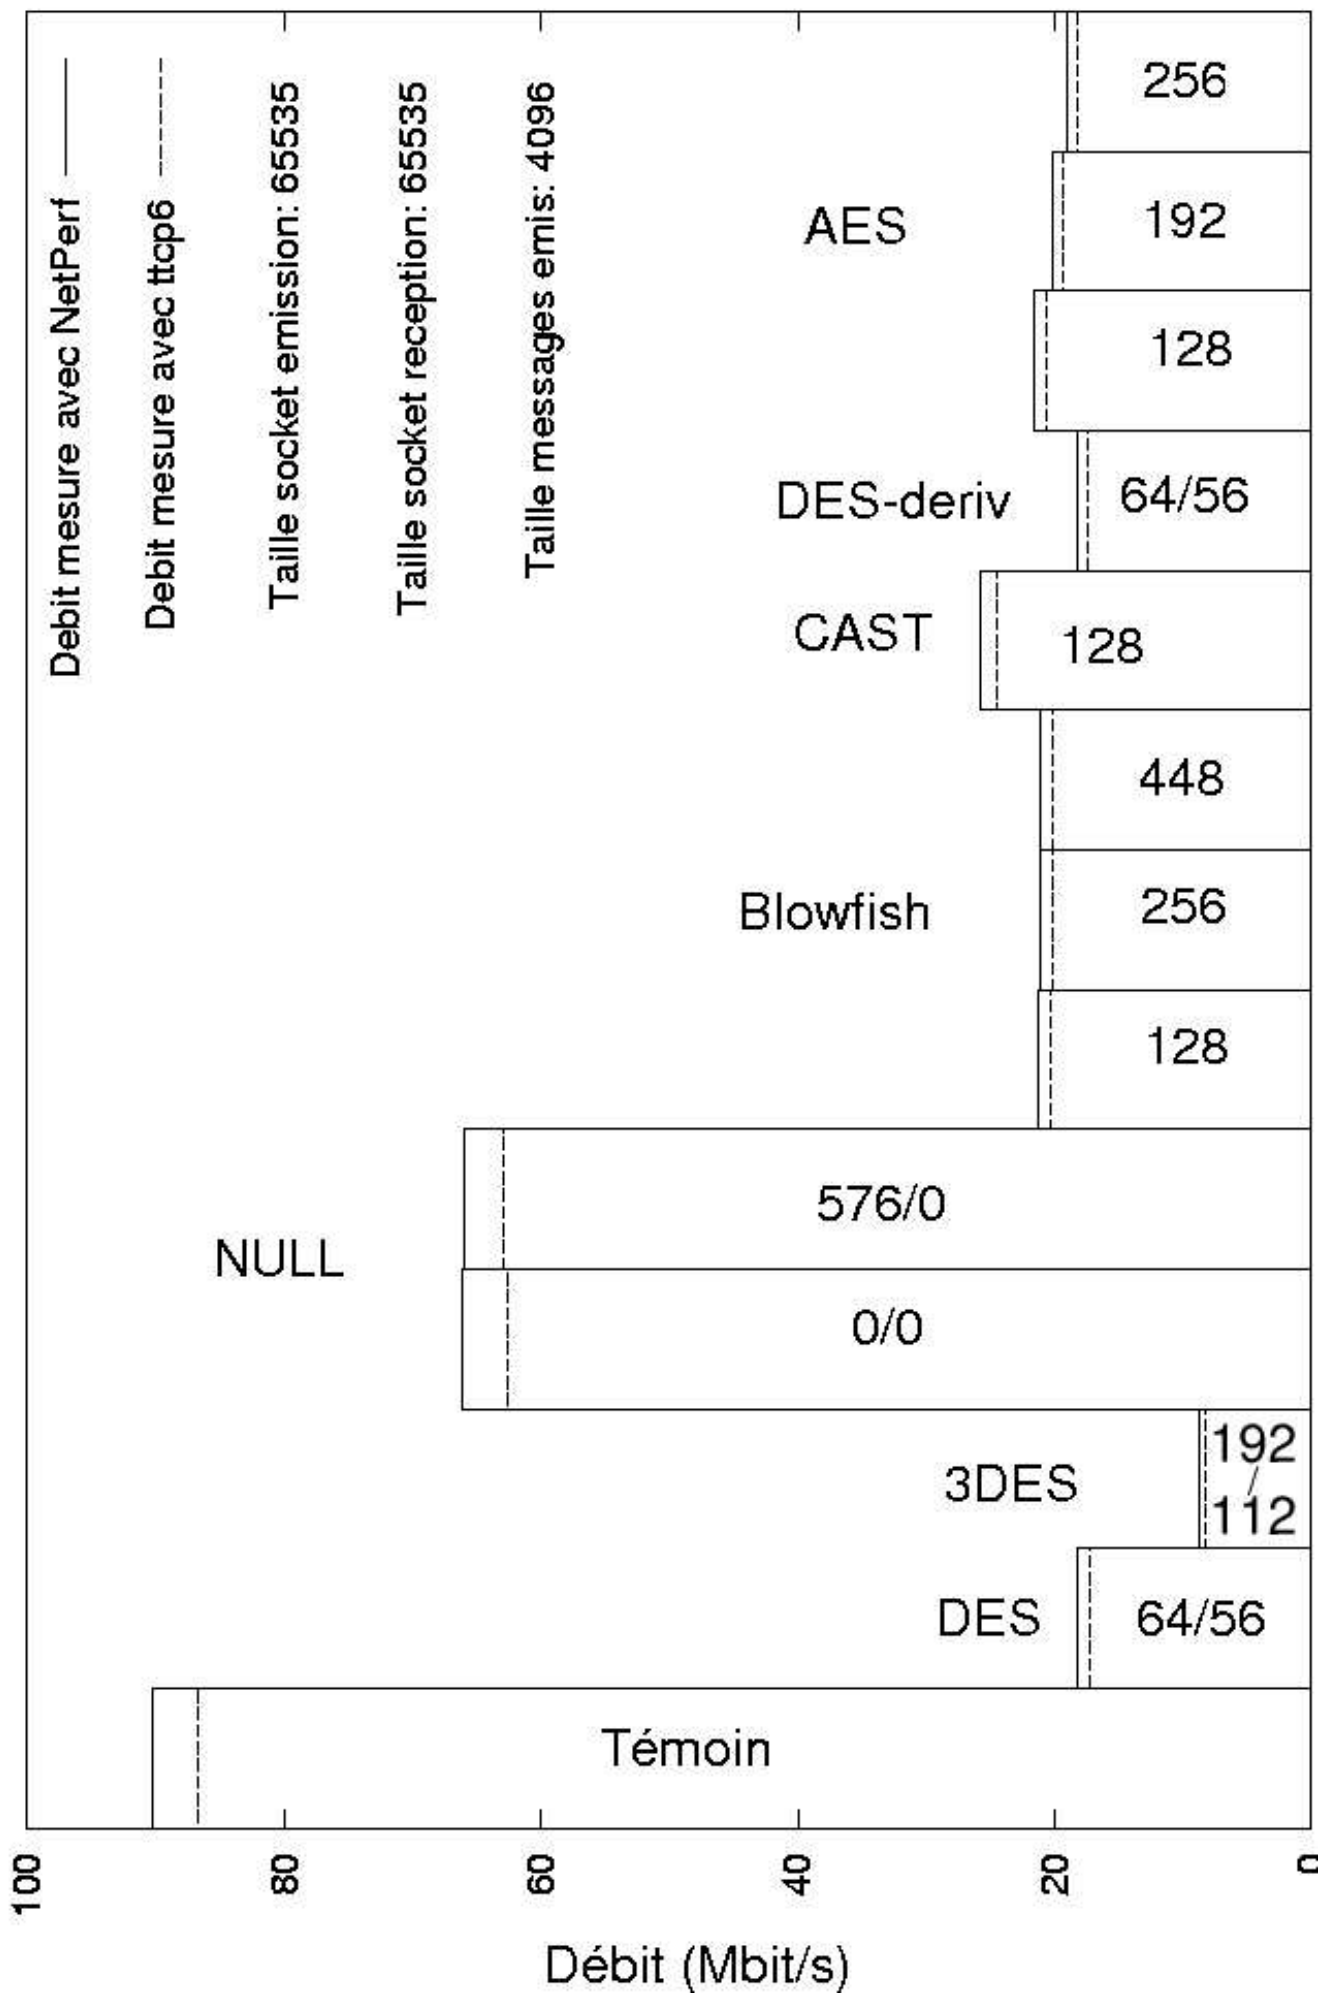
Debit mesure avec NetPerf
Debit mesure avec ttcp6
Taille socket emission: 65535
Taille socket reception: 65535
Taille messages emis: 4096

AES
256
192
128
DES-deriv
64/56
CAST
128
Blowfish
448
256
128
NULL
576/0
0/0
3DES
192/112
DES
64/56
Témoin

100
80
60
40
20
0
Débit (Mbit/s)